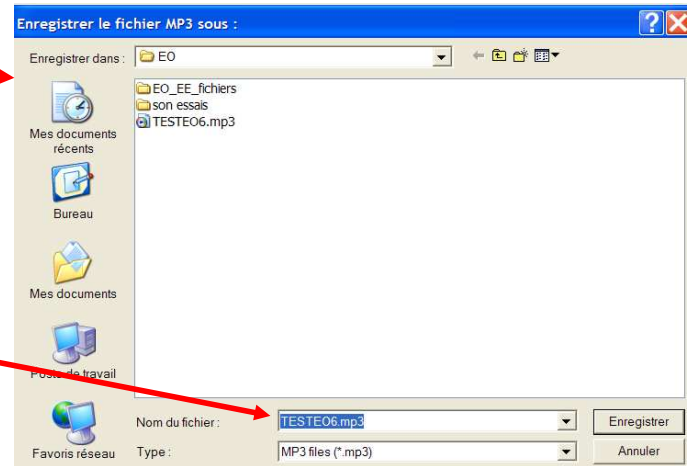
Enregistrer le fichier MP3 sous :

Enregistrer dans : EO

EO_EE_fichiers
son essais
TESTEO6.mp3

Mes documents récents

Bureau

Mes documents

Poste de travail

Favoris réseau

Nom du fichier : TESTEO6.mp3

Type : MP3 files (*.mp3)

Enregistrer

Annuler